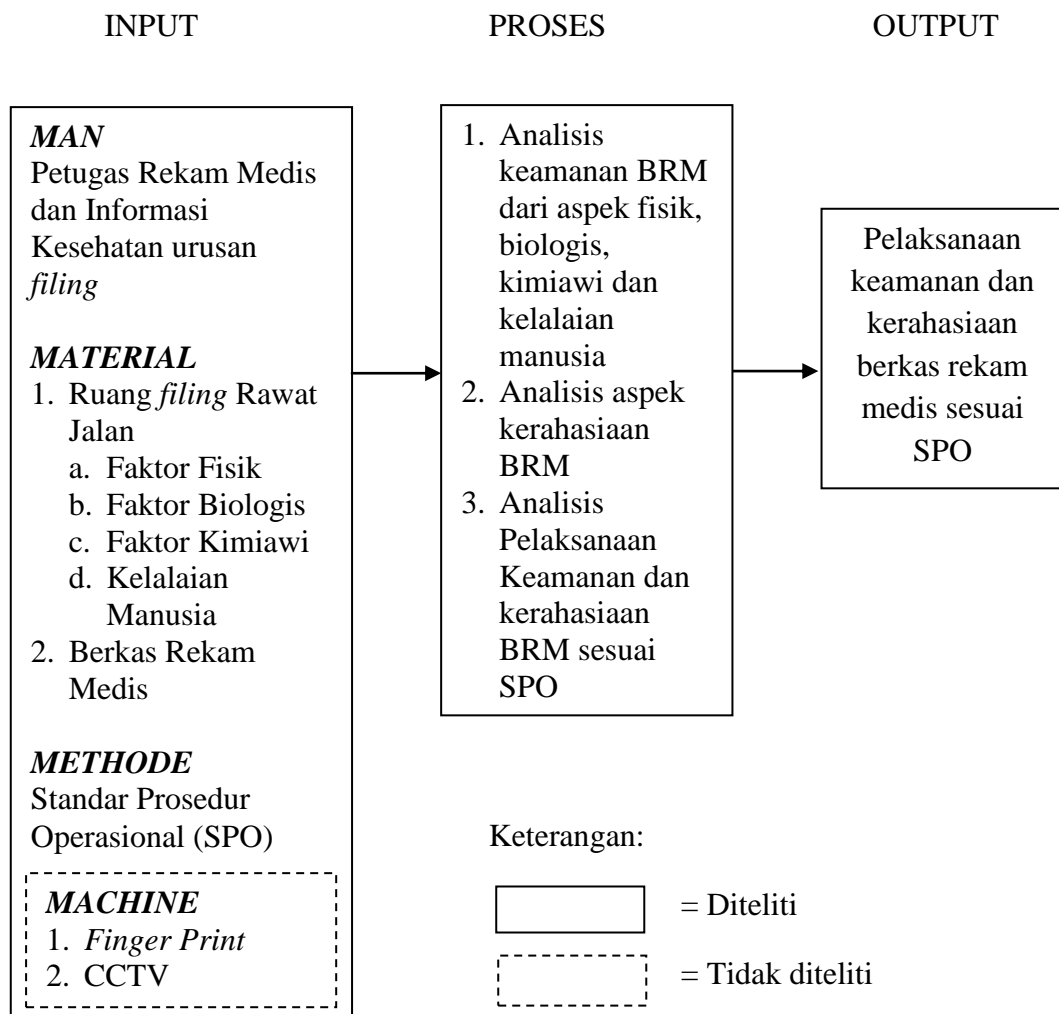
INPUT

PROSES

OUTPUT

MAN
Petugas Rekam Medis dan Informasi Kesehatan urusan filing

MATERIAL
1. Ruang filing Rawat Jalan
a. Faktor Fisik
b. Faktor Biologis
c. Faktor Kimiawi
d. Kelalaian Manusia
2. Berkas Rekam Medis

METHODE
Standar Prosedur Operasional (SPO)

MACHINE
1. Finger Print
2. CCTV

1. Analisis keamanan BRM dari aspek fisik, biologis, kimiawi dan kelalaian manusia
2. Analisis aspek kerahasiaan BRM
3. Analisis Pelaksanaan Keamanan dan kerahasiaan BRM sesuai SPO

Pelaksanaan keamanan dan kerahasiaan berkas rekam medis sesuai SPO

Keterangan:

= Diteliti

= Tidak diteliti